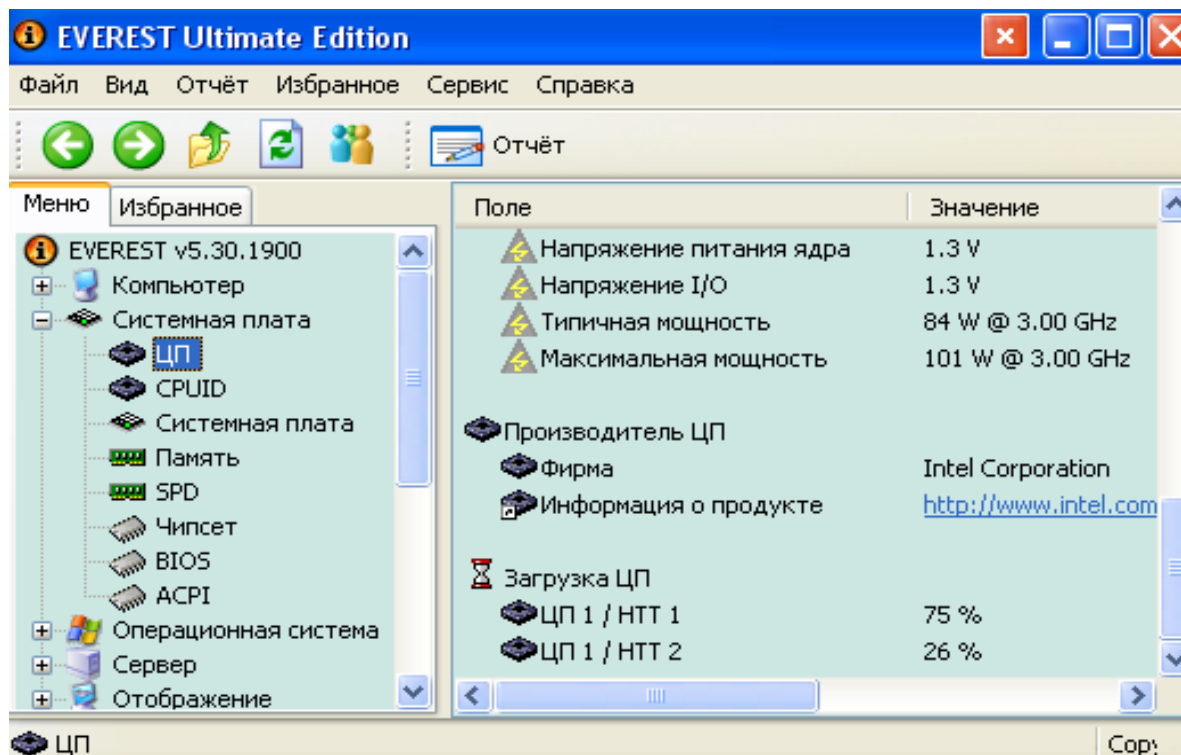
EVEREST Ultimate Edition

Файл Вид Отчёт Избранное Сервис Справка

Отчёт

Меню Избранное

EVEREST v5.30.1900
Компьютер
Системная плата
ЦП
CPUID
Системная плата
Память
SPD
Чипсет
BIOS
ACPI
Операционная система
Сервер
Отображение

| Поле | Значение |
|---|---|
| Напряжение питания ядра | 1.3 V |
| Напряжение I/O | 1.3 V |
| Типичная мощность | 84 W @ 3.00 GHz |
| Максимальная мощность | 101 W @ 3.00 GHz |
| Производитель ЦП | |
| Фирма | Intel Corporation |
| Информация о продукте | http://www.intel.com |
| Загрузка ЦП | |
| ЦП 1 / HTT 1 | 75 % |
| ЦП 1 / HTT 2 | 26 % |

ЦП

Copy